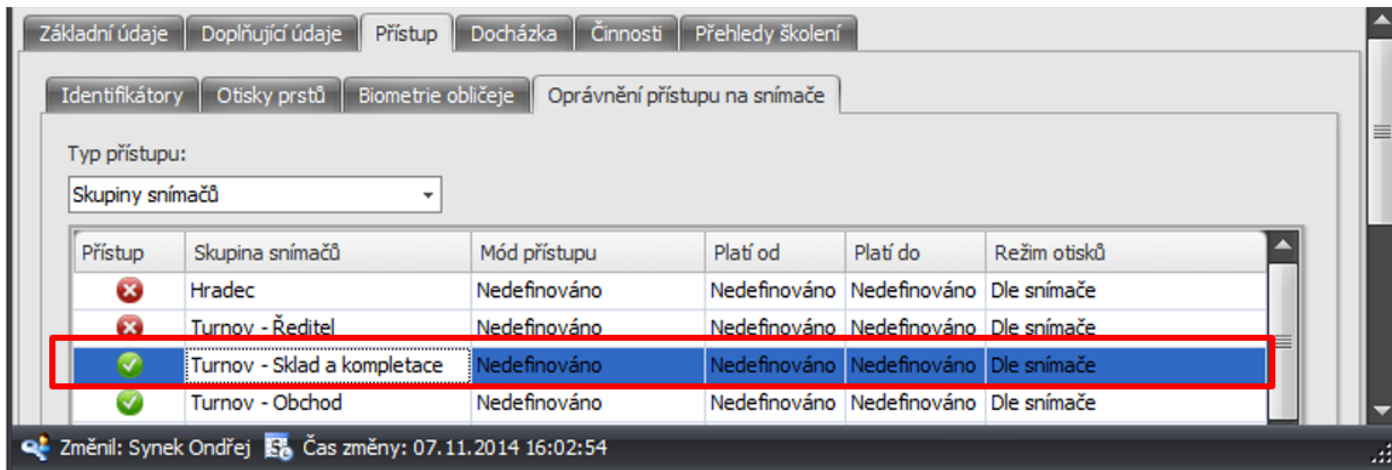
Základní údaje | Doplňující údaje | Přístup | Docházka | Činnosti | Přehledy školení

Identifikátory | Otisky prstů | Biometrie obličeje | Oprávnění přístupu na snímače

Typ přístupu:

Skupiny snímačů

| Přístup | Skupina snímačů | Mód přístupu | Platí od | Platí do | Režim otisků |
|---|---|---|---|---|---|
| | Hradec | Nedefinováno | Nedefinováno | Nedefinováno | Dle snímače |
| | Turnov - Ředitel | Nedefinováno | Nedefinováno | Nedefinováno | Dle snímače |
| | Turnov - Sklad a kompletace | Nedefinováno | Nedefinováno | Nedefinováno | Dle snímače |
| | Turnov - Obchod | Nedefinováno | Nedefinováno | Nedefinováno | Dle snímače |

Změnil: Synek Ondřej Čas změny: 07.11.2014 16:02:54